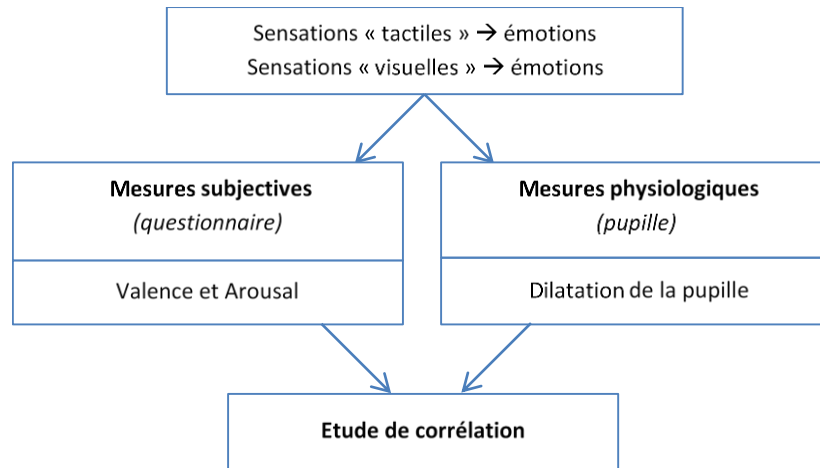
Sensations « tactiles » → émotions
Sensations « visuelles » → émotions

Mesures subjectives
(questionnaire)

Valence et Arousal

Mesures physiologiques
(pupille)

Dilatation de la pupille

Etude de corrélation